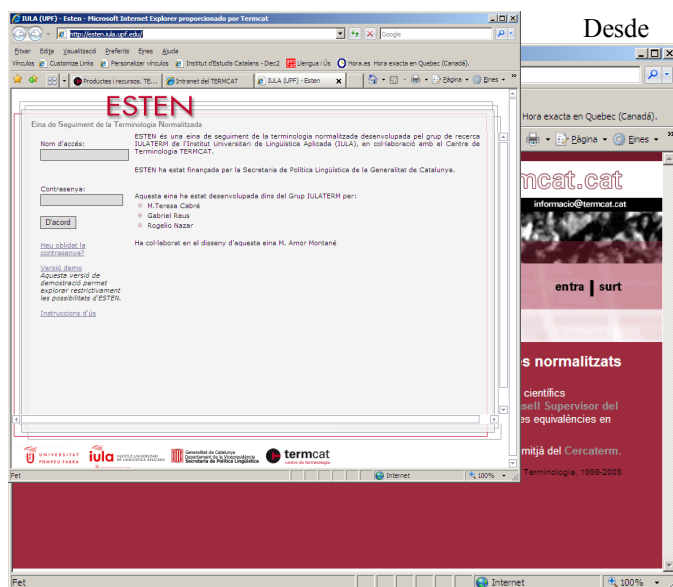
IULA (UPF) - Esten - Microsoft Internet Explorer proporcionado por Termcat

Desde

http://esten.iula.upf.edu/

Google

Fitxer Edita Visualització Preferits Eines Ajuda

Vínculos Customize Links Personalizar vínculos Institut d'Estudis Catalans - Diec2 Llengua i Ús Hora.es Hora exacta en Quebec (Canadá).

Productes i recursos. TE... Intranet del TERMCAT IULA (UPF) - Esten

Pàgina Eines

Hora exacta en Quebec (Canadá).

Pàgina Eines

ESTEN

Eina de Seguiment de la Terminologia Normalitzada

Nom d'accés:

Contrasenya:

D'acord

Heu oblidat la contrasenya?

Versió demo
Aquesta versió de demostració permet explorar restrictivament les possibilitats d'ESTEN.

Instruccions d'ús

ESTEN és una eina de seguiment de la terminologia normalitzada desenvolupada pel grup de recerca IULATERM de l'Institut Universitari de Lingüística Aplicada (IULA), en col·laboració amb el Centre de Terminologia TERMCAT.

ESTEN ha estat finançada per la Secretaria de Política Lingüística de la Generalitat de Catalunya.

Aquesta eina ha estat desenvolupada dins del Grup IULATERM per:
M.Teresa Cabré
Gabriel Reus
Rogelio Nazar

Ha col·laborat en el disseny d'aquesta eina M. Amor Montané

rmcat.cat

informacio@termcat.cat

entra | surt

s normalitzats

científics
sell Supervisor del
es equivalències en

mitjà del Cercaterm.

Terminologia, 1998-2009

UNIVERSITAT POMPEU FABRA

iula INSTITUT UNIVERSITARI DE LINGÜÍSTICA APLICADA

Generalitat de Catalunya Departament de la Vicepresidència Secretaria de Política Lingüística

termcat centre de terminologia

Fet

Internet

100%

Fet

Internet

100%